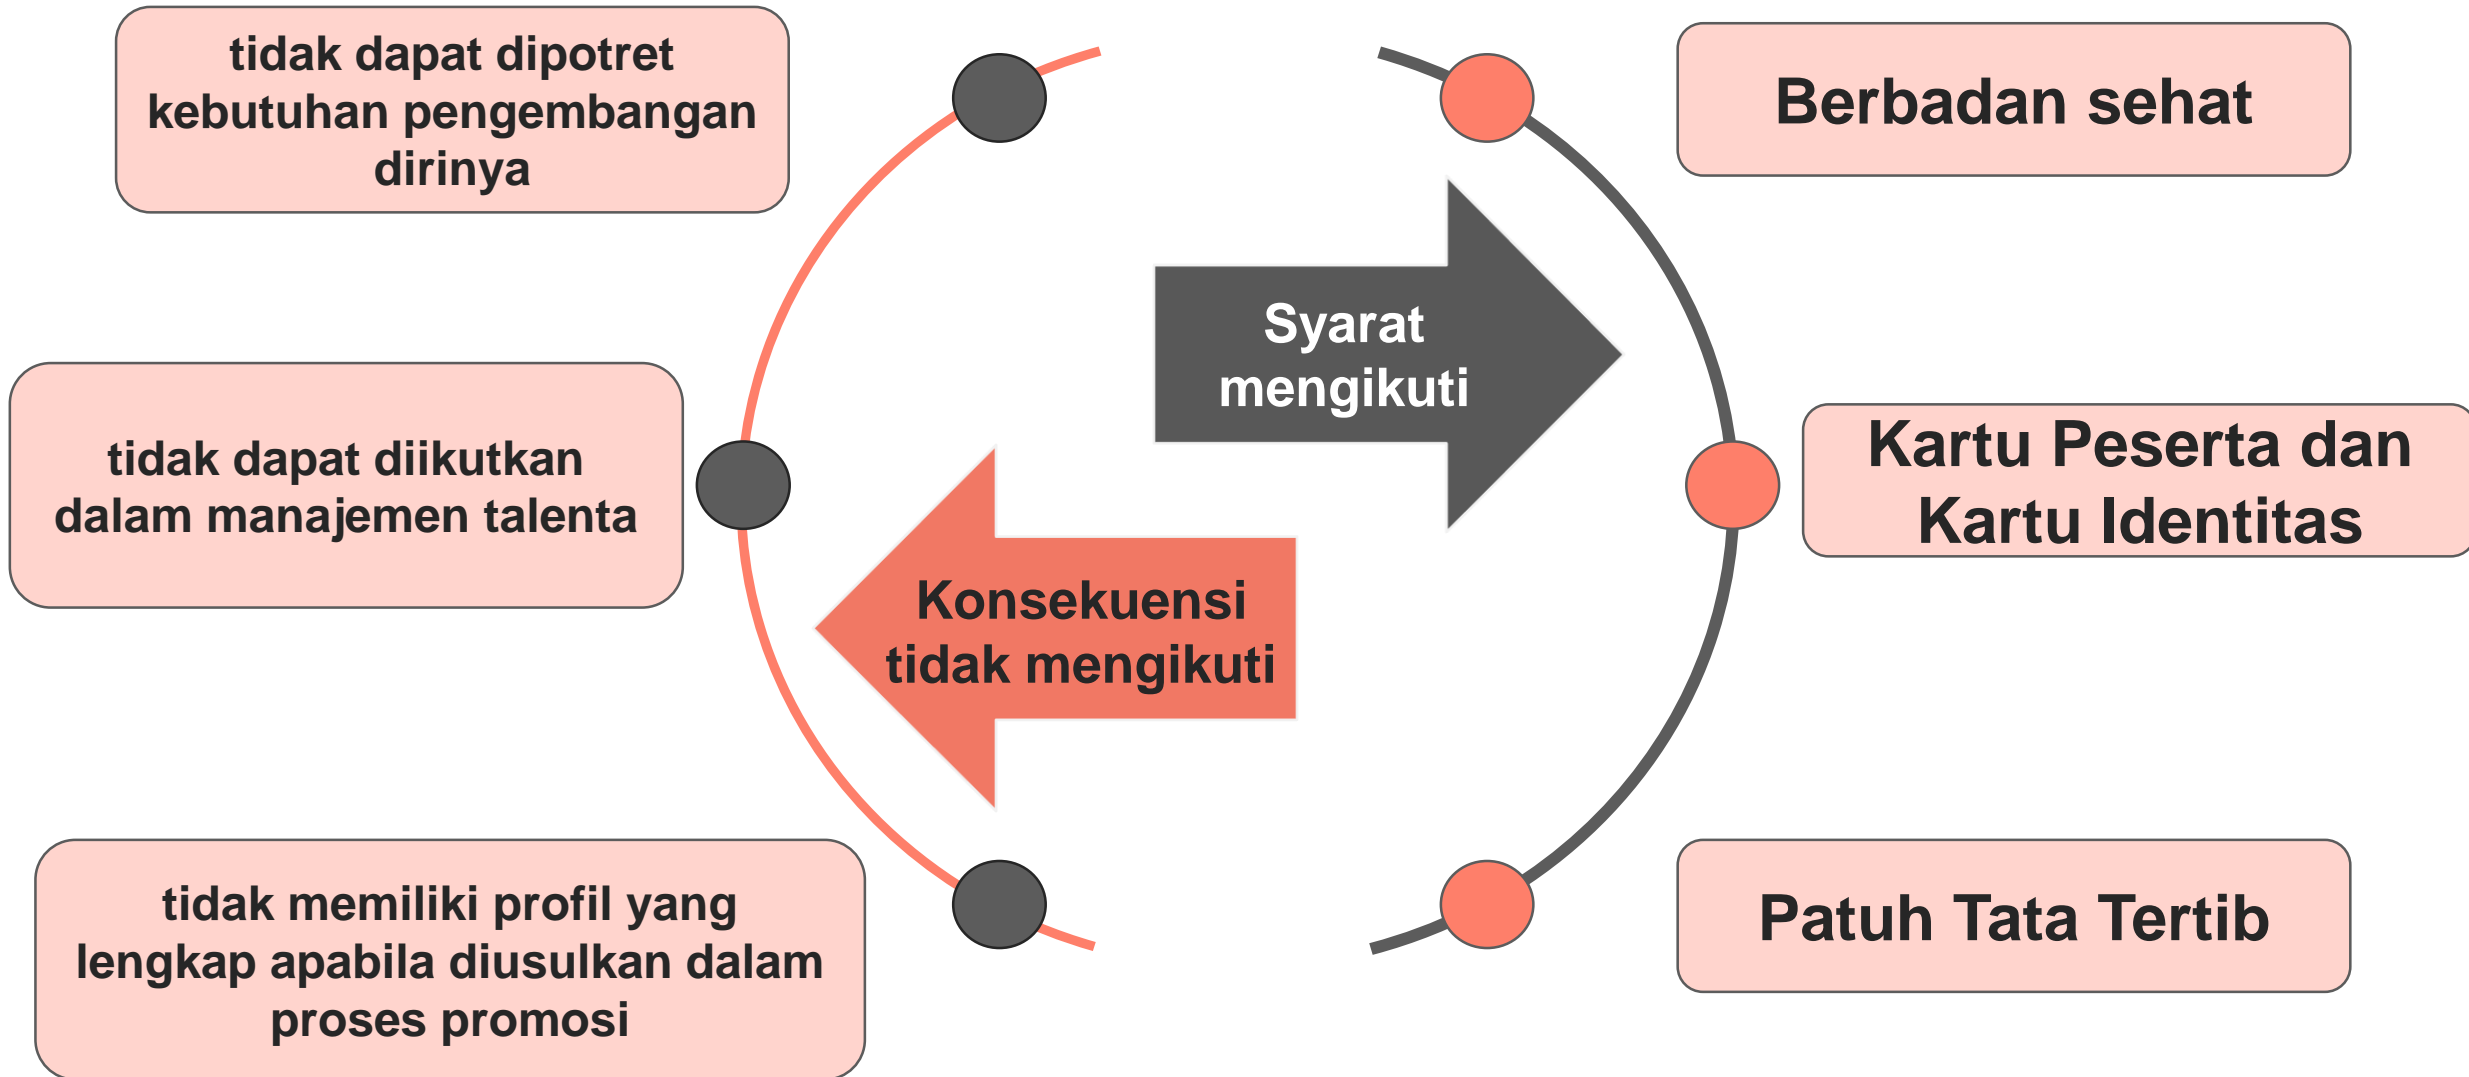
tidak dapat dipotret kebutuhan pengembangan dirinya

Berbadan sehat

Syarat mengikuti

tidak dapat diikutkan dalam manajemen talenta

Kartu Peserta dan Kartu Identitas

Konsekuensi tidak mengikuti

tidak memiliki profil yang lengkap apabila diusulkan dalam proses promosi

Patuh Tata Tertib